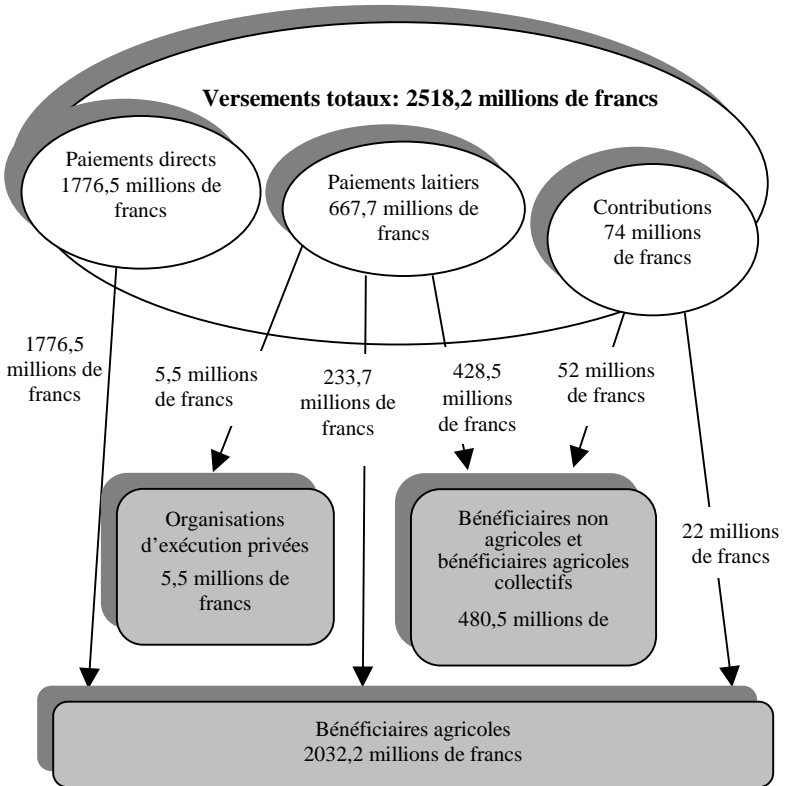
Versements totaux: 2518,2 millions de francs

Paiements directs 1776,5 millions de francs

Paiements laitiers 667,7 millions de francs

Contributions 74 millions de francs

1776,5 millions de francs

5,5 millions de francs

233,7 millions de francs

428,5 millions de francs

52 millions de francs

Organisations d'exécution privées

5,5 millions de francs

Bénéficiaires non agricoles et bénéficiaires agricoles collectifs

480,5 millions de

22 millions de francs

Bénéficiaires agricoles
2032,2 millions de francs